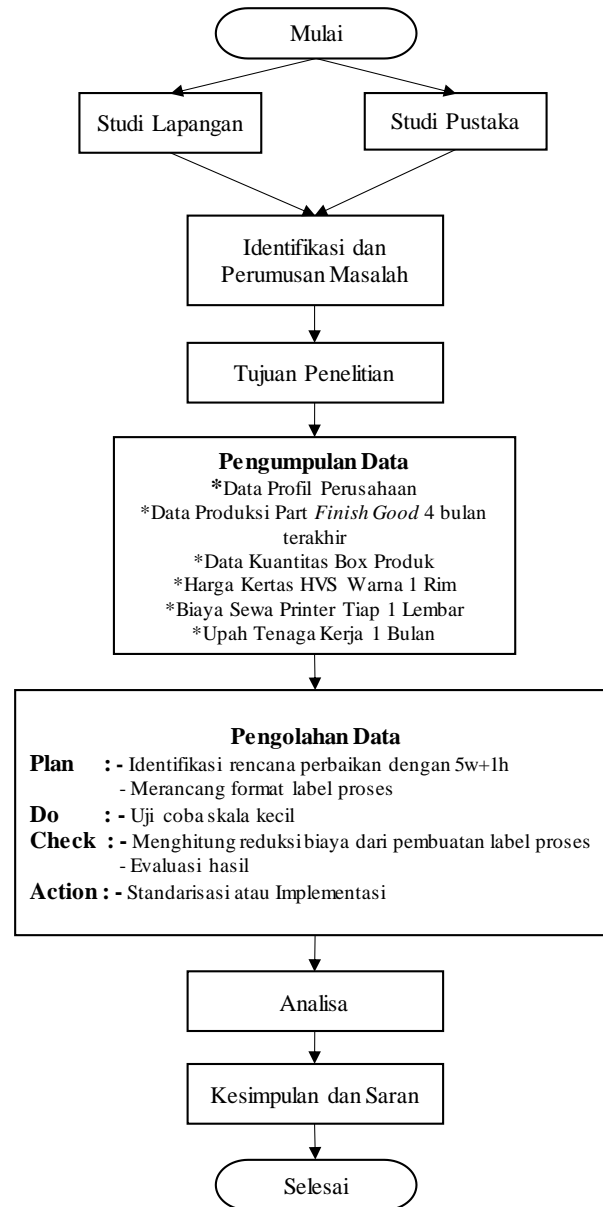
Mulai

Studi Lapangan

Studi Pustaka

Identifikasi dan Perumusan Masalah

Tujuan Penelitian

**Pengumpulan Data**
*Data Profil Perusahaan
*Data Produksi Part *Finish Good* 4 bulan terakhir
*Data Kuantitas Box Produk
*Harga Kertas HVS Warna 1 Rim
*Biaya Sewa Printer Tiap 1 Lembar
*Upah Tenaga Kerja 1 Bulan

**Pengolahan Data**
**Plan** : - Identifikasi rencana perbaikan dengan 5w+1h
- Merancang format label proses
**Do** : - Uji coba skala kecil
**Check** : - Menghitung reduksi biaya dari pembuatan label proses
- Evaluasi hasil
**Action** : - Standarisasi atau Implementasi

Analisa

Kesimpulan dan Saran

Selesai